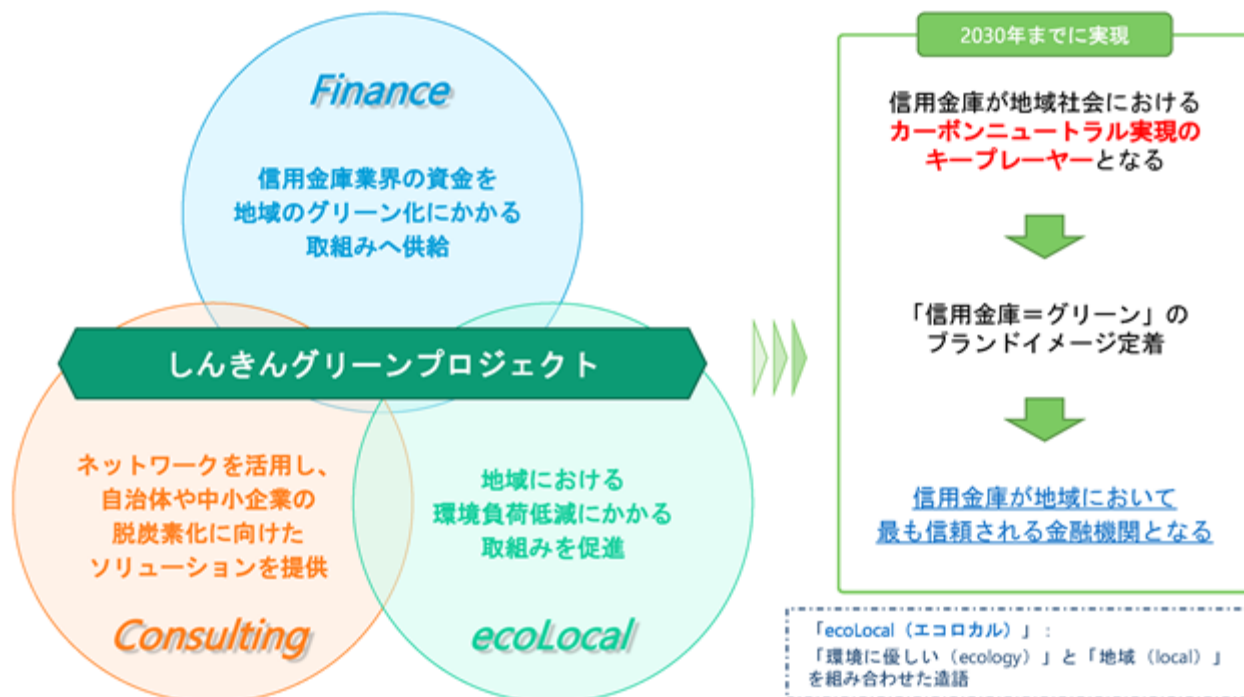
Finance

信用金庫業界の資金を
地域のグリーン化にかかる
取組みへ供給

しんきんグリーンプロジェクト

ネットワークを活用し、
自治体や中小企業の
脱炭素化に向けた
ソリューションを提供

Consulting

地域における
環境負荷低減にかかる
取組みを促進

ecoLocal

2030年までに実現

信用金庫が地域社会における
カーボンニュートラル実現の
キープレーヤーとなる

「信用金庫＝グリーン」の
ブランドイメージ定着

信用金庫が地域において
最も信頼される金融機関となる

「ecoLocal（エコロカル）」：
「環境に優しい（ecology）」と「地域（local）」
を組み合わせた造語